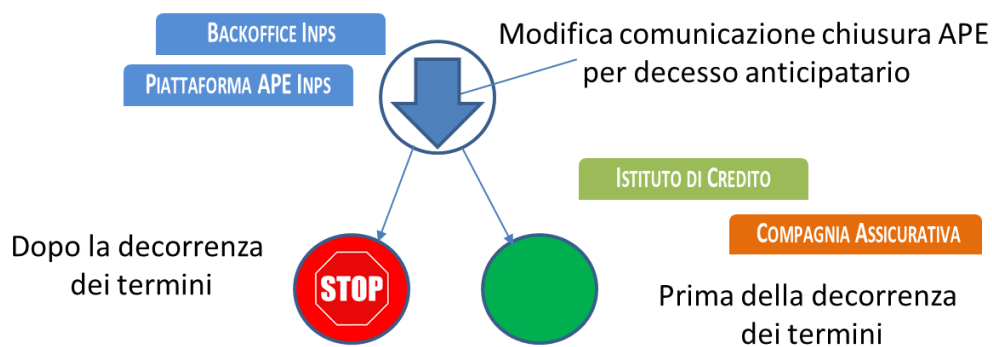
Backoffice Inps

Piattaforma APE Inps

Modifica comunicazione chiusura APE per decesso anticipatario

Istituto di Credito

Compagnia Assicurativa

Dopo la decorrenza dei termini

STOP

Prima della decorrenza dei termini